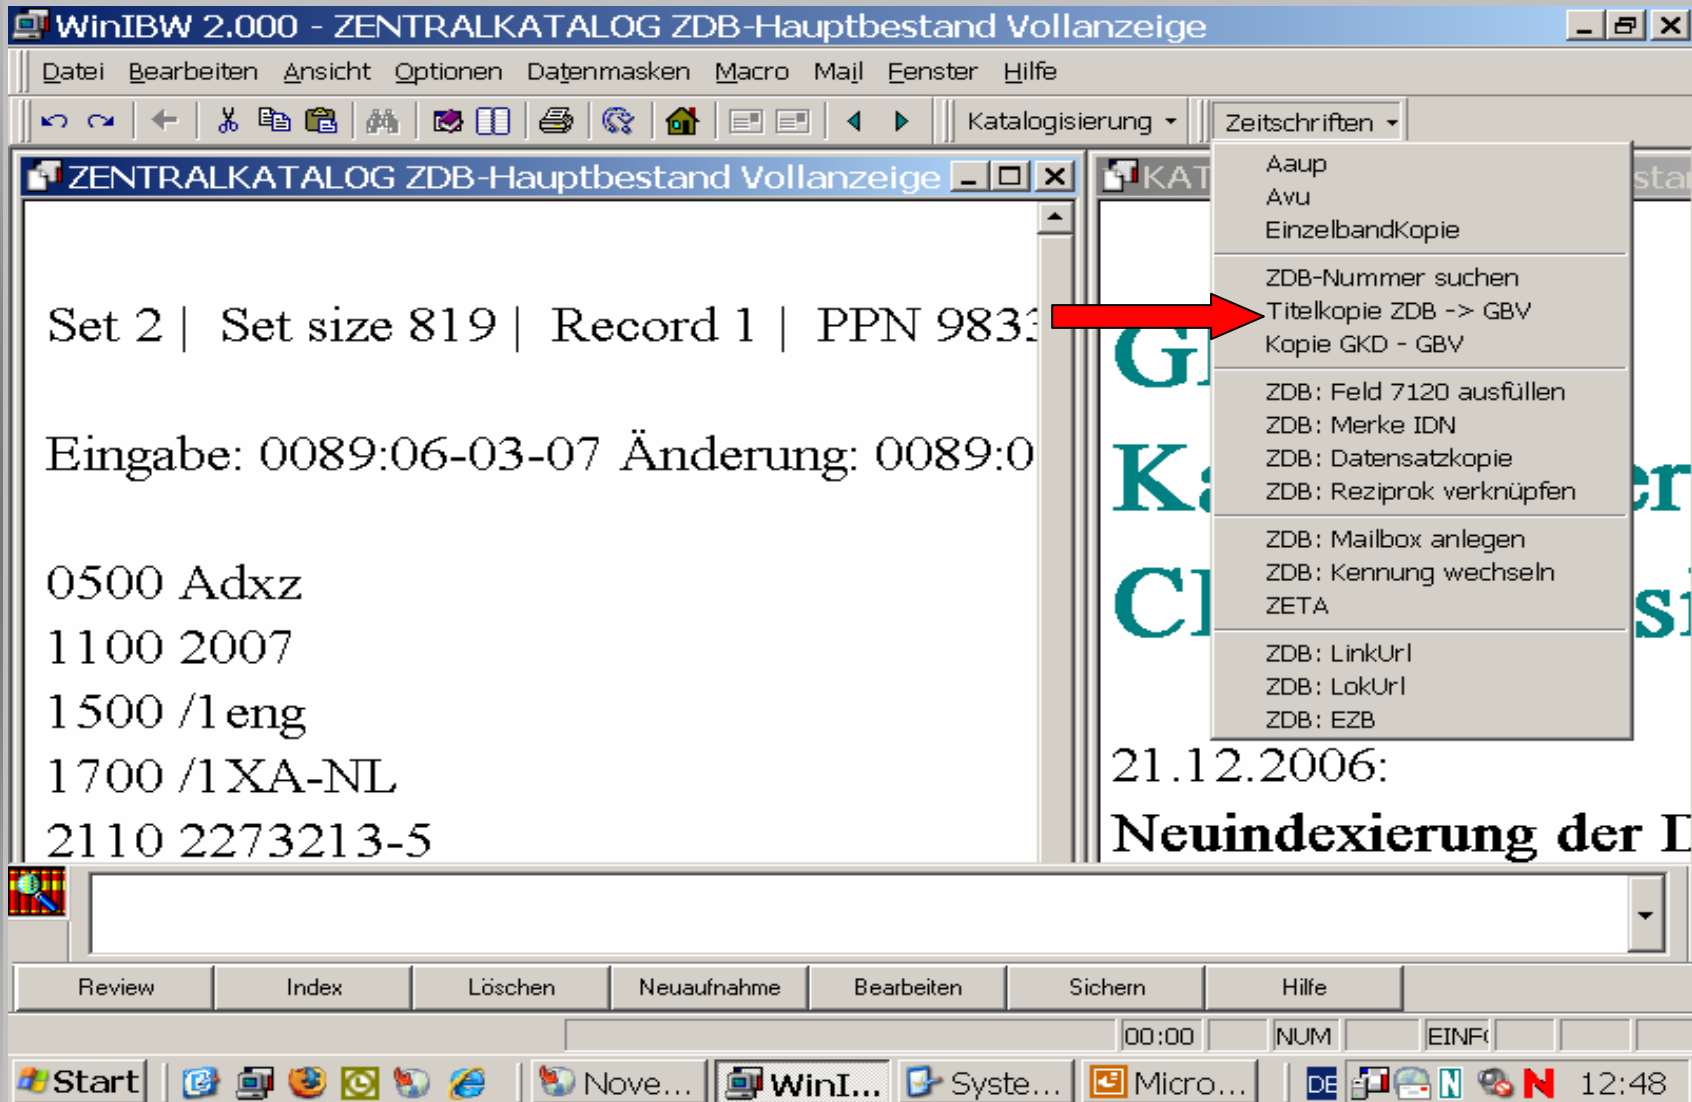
WinIBW 2.000 - ZENTRALKATALOG ZDB-Hauptbestand Vollanzeige

Datei Bearbeiten Ansicht Optionen Datenmasken Macro Mail Fenster Hilfe

Katalogisierung Zeitschriften

ZENTRALKATALOG ZDB-Hauptbestand Vollanzeige

Set 2 | Set size 819 | Record 1 | PPN 983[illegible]

Eingabe: 0089:06-03-07 Änderung: 0089:0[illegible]

0500 Adxz
1100 2007
1500 /1eng
1700 /1XA-NL
2110 2273213-5

KAT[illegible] sta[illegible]

Aaup
Avu
EinzelbandKopie

ZDB-Nummer suchen
Titelkopie ZDB -> GBV
Kopie GKD - GBV

ZDB: Feld 7120 ausfüllen
ZDB: Merke IDN
ZDB: Datensatzkopie
ZDB: Reziprok verknüpfen

ZDB: Mailbox anlegen
ZDB: Kennung wechseln
ZETA

ZDB: LinkUrl
ZDB: LokUrl
ZDB: EZB

G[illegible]
Ka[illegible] er
Cl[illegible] si

21.12.2006:
Neuindexierung der D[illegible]

Review Index Löschen Neuaufnahme Bearbeiten Sichern Hilfe

00:00 NUM EINF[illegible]

Start Nove... WinI... Syste... Micro... DE 12:48